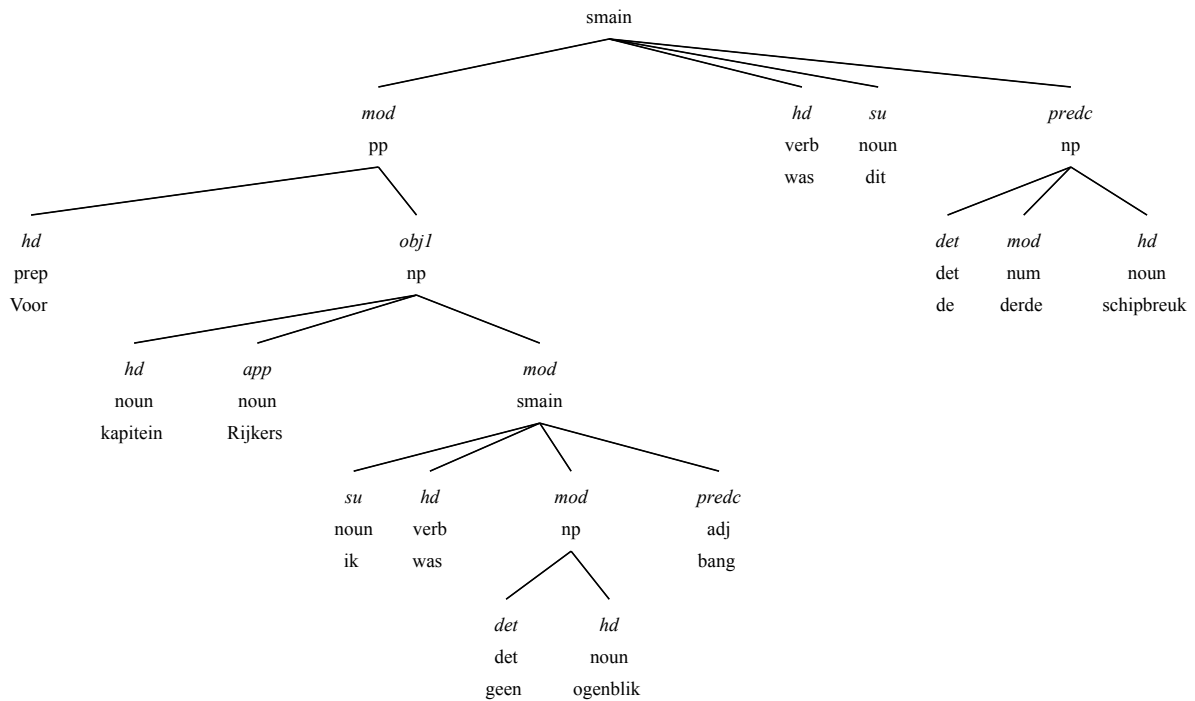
smain

mod
pp

hd
prep
Voor

obj1
np

hd
noun
kapitein

app
noun
Rijkers

mod
smain

su
noun
ik

hd
verb
was

mod
np

det
det
geen

hd
noun
ogenblik

predc
adj
bang

hd
verb
was

su
noun
dit

predc
np

det
det
de

mod
num
derde

hd
noun
schipbreuk